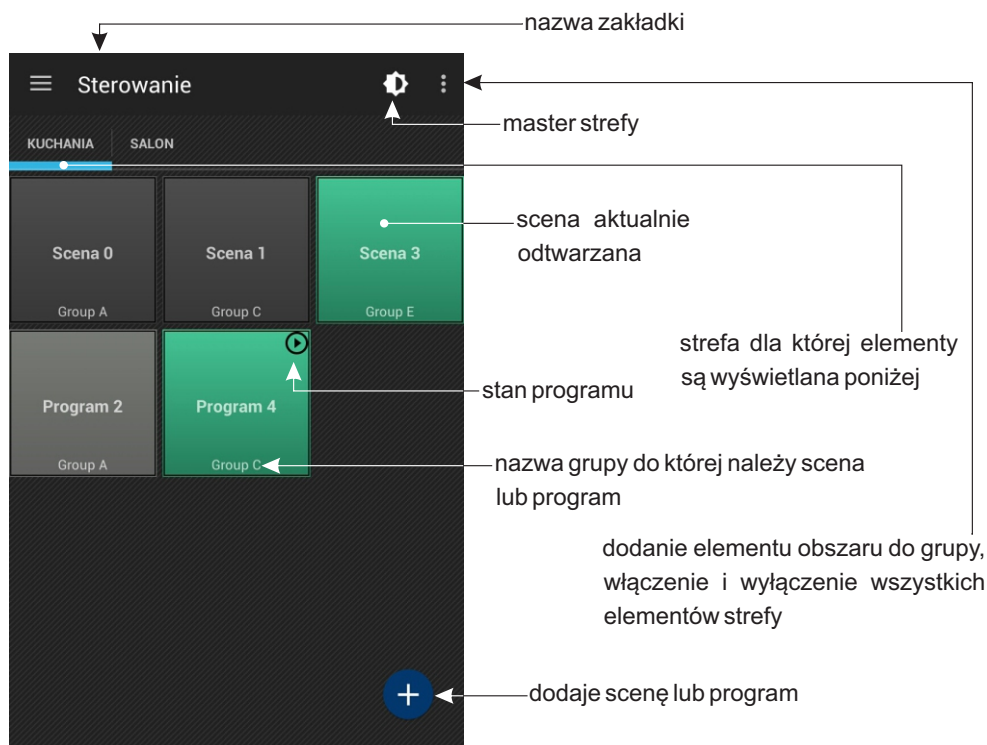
nazwa zakładki

Sterowanie

master strefy

KUCHANIA SALON

Scena 0
Group A

Scena 1
Group C

Scena 3
Group E

scena aktualnie odtwarzana

strefa dla której elementy są wyświetlana poniżej

Program 2
Group A

Program 4
Group C

stan programu

nazwa grupy do której należy scena lub program

dodanie elementu obszaru do grupy, włączenie i wyłączenie wszystkich elementów strefy

dodaje scenę lub program